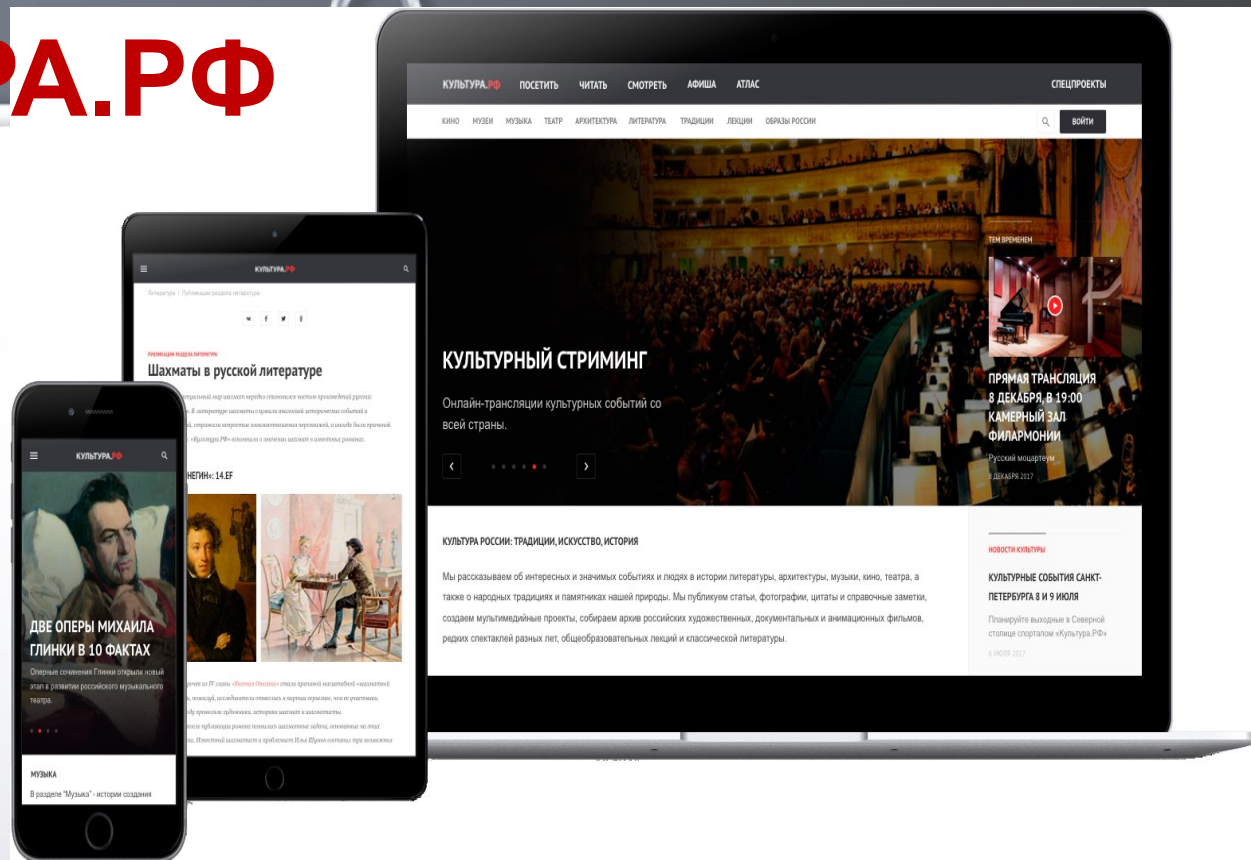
РА.РФ

КУЛЬТУРА.РФ ПОСЕТИТЬ ЧИТАТЬ СМОТРЕТЬ АФИША АТЛАС СПЕЦПРОЕКТЫ

КИНО МУЗЕИ МУЗЫКА ТЕАТР АРХИТЕКТУРА ЛИТЕРАТУРА ТРАДИЦИИ ЛЕКЦИИ ОБРАЗЫ РОССИИ ВОЙТИ

КУЛЬТУРНЫЙ СТРИМИНГ

Онлайн-трансляции культурных событий со всей страны.

ТЕМ ВРЕМЕНЕМ

ПРЯМАЯ ТРАНСЛЯЦИЯ 8 ДЕКАБРЯ, В 19:00 КАМЕРНЫЙ ЗАЛ ФИЛАРМОНИИ

Русский моцартеум

8 ДЕКАБРЯ 2017

КУЛЬТУРА РОССИИ: ТРАДИЦИИ, ИСКУССТВО, ИСТОРИЯ

Мы рассказываем об интересных и значимых событиях и людях в истории литературы, архитектуры, музыки, кино, театра, а также о народных традициях и памятниках нашей природы. Мы публикуем статьи, фотографии, цитаты и справочные заметки, создаем мультимедийные проекты, собираем архив российских художественных, документальных и анимационных фильмов, редких спектаклей разных лет, общеобразовательных лекций и классической литературы.

НОВОСТИ КУЛЬТУРЫ

КУЛЬТУРНЫЕ СОБЫТИЯ САНКТ-ПЕТЕРБУРГА 8 И 9 ИЮЛЯ

Планируйте выходные в Северной столице спорталом «Культура.РФ»

6 ИЮЛЯ 2017

КУЛЬТУРА.РФ

Литература / Публикации раздела литература

ПУБЛИКАЦИИ РАЗДЕЛА ЛИТЕРАТУРА

Шахматы в русской литературе

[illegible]

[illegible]НЕГИН»: 14.EF

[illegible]

КУЛЬТУРА.РФ

ДВЕ ОПЕРЫ МИХАИЛА ГЛИНКИ В 10 ФАКТАХ

Оперные сочинения Глинки открыли новый этап в развитии российского музыкального театра.

МУЗЫКА

В разделе "Музыка" - истории создания